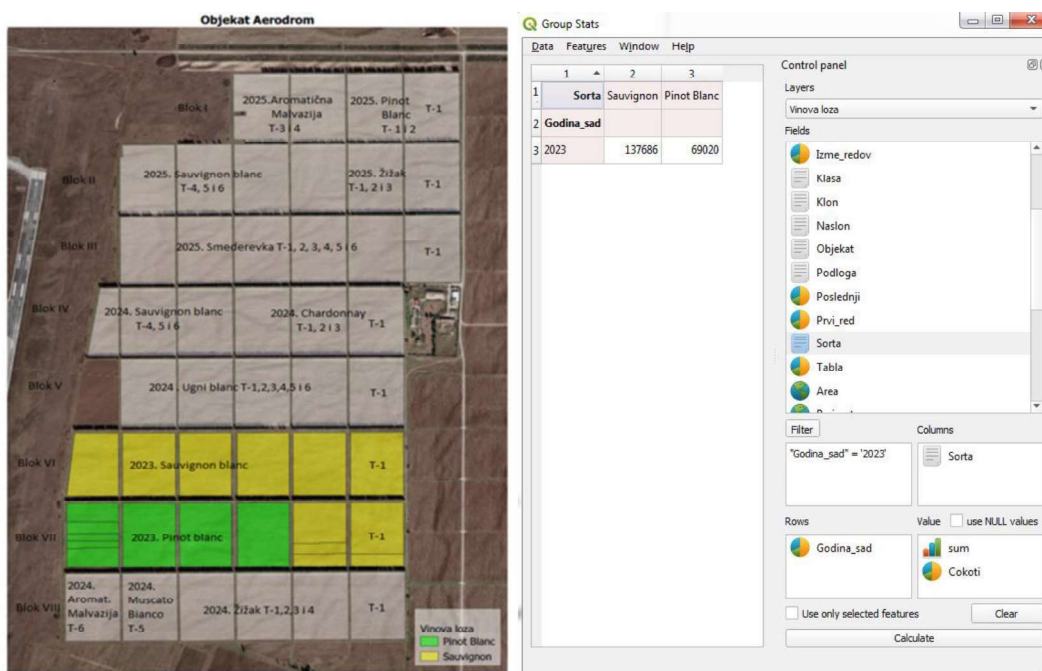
Objekat Aerodrom

Blok I
2025.Aromatična Malvazija T-3 i 4
2025. Pinot Blanc T-1 i 2
T-1

Blok II
2025. Sauvignon blanc T-4, 5 i 6
2025. Žižak T-1, 2 i 3
T-1

Blok III
2025. Smederevka T-1, 2, 3, 4, 5 i 6
T-1

Blok IV
2024. Sauvignon blanc T-4, 5 i 6
2024. Chardonnay T-1, 2 i 3
T-1

Blok V
2024. Ugni blanc T-1,2,3,4,5 i 6
T-1

Blok VI
2023. Sauvignon blanc
T-1

Blok VII
2023. Pinot blanc
T-1

Blok VIII
2024. Aromat. Malvazija T-6
2024. Muscato Bianco T-5
2024. Žižak T-1,2,3 i 4
T-1

Vinova loza
Pinot Blanc
Sauvignon

Group Stats
Data Features Window Help

| | 1 | 2 | 3 |
|---|---|---|---|
| 1 | Sorta | Sauvignon | Pinot Blanc |
| 2 | Godina_sad | | |
| 3 | 2023 | 137686 | 69020 |

Control panel
Layers
Vinova loza
Fields
Izme_redov
Klasa
Klon
Naslon
Objekat
Podloga
Poslednji
Prvi_red
Sorta
Tabla
Area
Filter
Columns
"Godina_sad" = '2023'
Sorta
Rows
Value
use NULL values
Godina_sad
sum
Cokoti
Use only selected features
Clear
Calculate